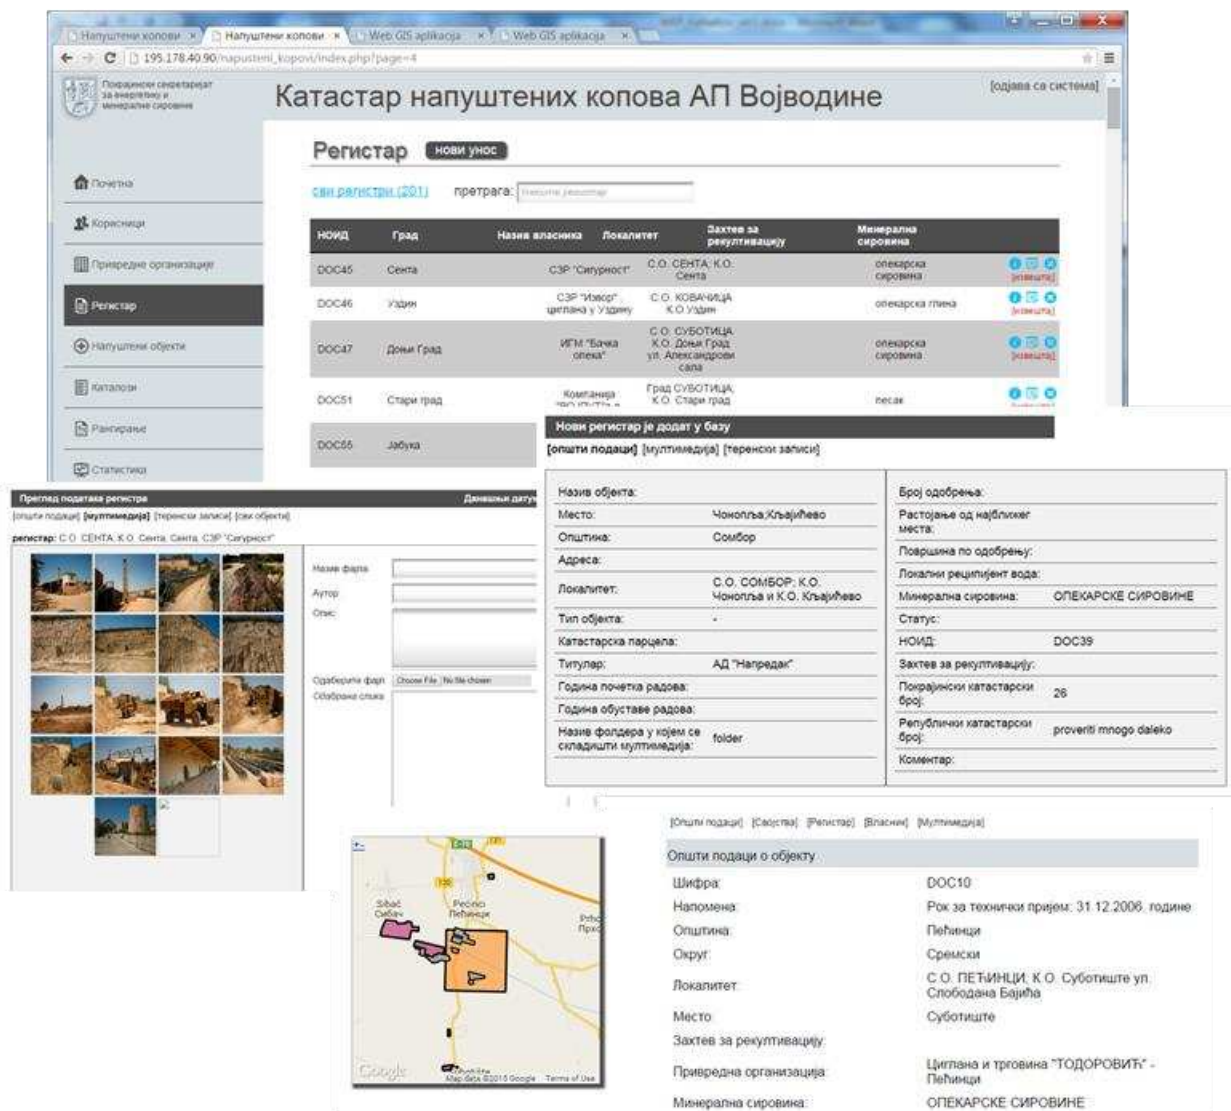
Напуштени копови × Напуштени копови × Web GIS aplikacija × Web GIS aplikacija ×

195.178.40.90/napusteni_kopovi/index.php?page=4

Покрајински секретаријат за енергетику и минералне сировине

Катастар напуштених копова АП Војводине

[одјава са система]

Почетна
Корисници
Привредне организације
Регистар
Напуштени објекти
Каталози
Рангирање
Статистика

Регистар нови унос

сви регистри (201) претрага:

| НОИД | Град | Назив власника | Локалитет | Захтев за рекултивацију | Минерална сировина | |
|---|---|---|---|---|---|---|
| DOC45 | Сента | СЗР "Сигурност" | С.О. СЕНТА; К.О. Сента | | опекарска сировина | [извештај] |
| DOC46 | Уздин | СЗР "Извор" циглана у Уздину | С.О. КОВАЧИЦА К.О.Уздин | | опекарска глина | [извештај] |
| DOC47 | Доњи Град | ИГМ "Бачка опека" | С.О. СУБОТИЦА К.О. Доњи Град ул. Александрови сала | | опекарска сировина | [извештај] |
| DOC51 | Стари град | Компанија | Град СУБОТИЦА; К.О. Стари град | | песак | |
| DOC55 | Јабука | | | | | |

Нови регистар је додат у базу

[општи подаци] [мултимедија] [теренски записи]

| | |
|---|---|
| Назив објекта: | |
| Место: | Чонопља;Крајићево |
| Општина: | Сомбор |
| Адреса: | |
| Локалитет: | С.О. СОМБОР; К.О. Чонопља и К.О. Крајићево |
| Тип објекта: | - |
| Катастарска парцела: | |
| Титулар: | АД "Напредак" |
| Година почетка радова: | |
| Година обуставе радова: | |
| Назив фолдера у којем се складишти мултимедија: | folder |

| | |
|---|---|
| Број одобрења: | |
| Растојање од најближег места: | |
| Површина по одобрењу: | |
| Локални реципијент вода: | |
| Минерална сировина: | ОПЕКАРСКЕ СИРОВИНЕ |
| Статус: | |
| НОИД: | DOC39 |
| Захтев за рекултивацију: | |
| Покрајински катастарски број: | 26 |
| Републички катастарски број: | proveriti mnogo daleko |
| Коментар: | |

Преглед података регистра Данашњи датум

[општи подаци] [мултимедија] [теренски записи] [сви објекти]

регистар: С.О. СЕНТА; К.О. Сента; Сента; СЗР "Сигурност"

Назив фајла
Аутор
Опис
Одаберите фајл Choose File No file chosen
Одабрана слика

Šibač Сибач
Pećinci Пећинци
Google Map data ©2013 Google Terms of Use

[Општи подаци] [Својства] [Регистар] [Власник] [Мултимедија]

Општи подаци о објекту

| | |
|---|---|
| Шифра: | DOC10 |
| Напомена: | Рок за технички пријем: 31.12.2006. године |
| Општина: | Пећинци |
| Округ: | Сремски |
| Локалитет: | С.О. ПЕЋИНЦИ; К.О. Суботиште ул. Слободана Бајића |
| Место: | Суботиште |
| Захтев за рекултивацију: | |
| Привредна организација: | Циглана и трговина "ТОДОРОВИЋ" - Пећинци |
| Минерална сировина: | ОПЕКАРСКЕ СИРОВИНЕ |